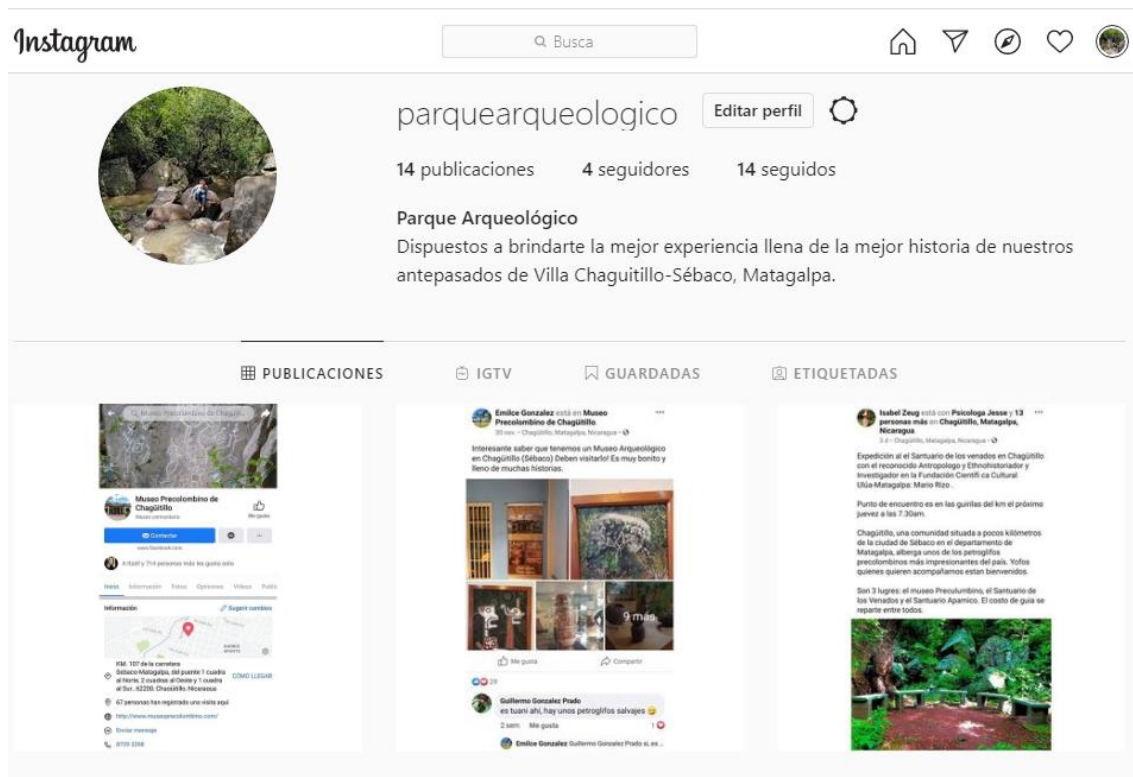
Instagram

Busca

parquearqueologico Editar perfil

14 publicaciones 4 seguidores 14 seguidos

Parque Arqueológico
Dispuestos a brindarte la mejor experiencia llena de la mejor historia de nuestros antepasados de Villa Chaguitillo-Sébaco, Matagalpa.

PUBLICACIONES IGTV GUARDADAS ETIQUETADAS

Museo Precolombino de Chagüitillo

Museo Precolombino de Chagüitillo
Me gusta

Contactar

A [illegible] y 714 personas más les gusta esto

Inicio Información Fotos Opiniones Videos Publi

Información Sugerir cambios

KM. 107 de la carretera Sébaco-Matagalpa, del puente 1 cuadra al Norte, 2 cuadras al Oeste y 1 cuadra al Sur, 62200 Chagüitillo, Nicaragua
CÓMO LLEGAR

67 personas han registrado una visita aquí

http://www.museoprecolombino.com/

Enviar mensaje

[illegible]

Emilce Gonzalez está en Museo Precolombino de Chagüitillo.
30 nov. · Chagüitillo, Matagalpa, Nicaragua ·

Interesante saber que tenemos un Museo Arqueológico en Chagüitillo (Sébaco) Deben visitarlo! Es muy bonito y lleno de muchas historias.

9 más

Me gusta Compartir

29

Guillermo Gonzalez Prado
es tuani ahi, hay unos petroglifos salvajes
2 sem. Me gusta 1

Emilce Gonzalez Guillermo Gonzalez Prado si, es ...

Isabel Zeug está con Psicologa Jesse y 13 personas más en Chagüitillo, Matagalpa, Nicaragua.
3 d · Chagüitillo, Matagalpa, Nicaragua ·

Expedición al el Santuario de los venados en Chagüitillo con el reconocido Antropologo y Ethnohistoriador y Investigador en la Fundación Científi ca Cultural Ulúa-Matagalpa: Mario Rizo .

Punto de encuentro es en las guirilas del km el próximo juevez a las 7:30am.

Chagüitillo, una comunidad situada a pocos kilómetros de la ciudad de Sébaco en el departamento de Matagalpa, alberga unos de los petroglifos precolombinos más impresionantes del país. Yofos quienes quieren acompañarnos estan bienvenidos.

Son 3 lugres: el museo Precolumbino, el Santuario de los Venados y el Santuario Aparnico. El costo de guía se reparte entre todos.